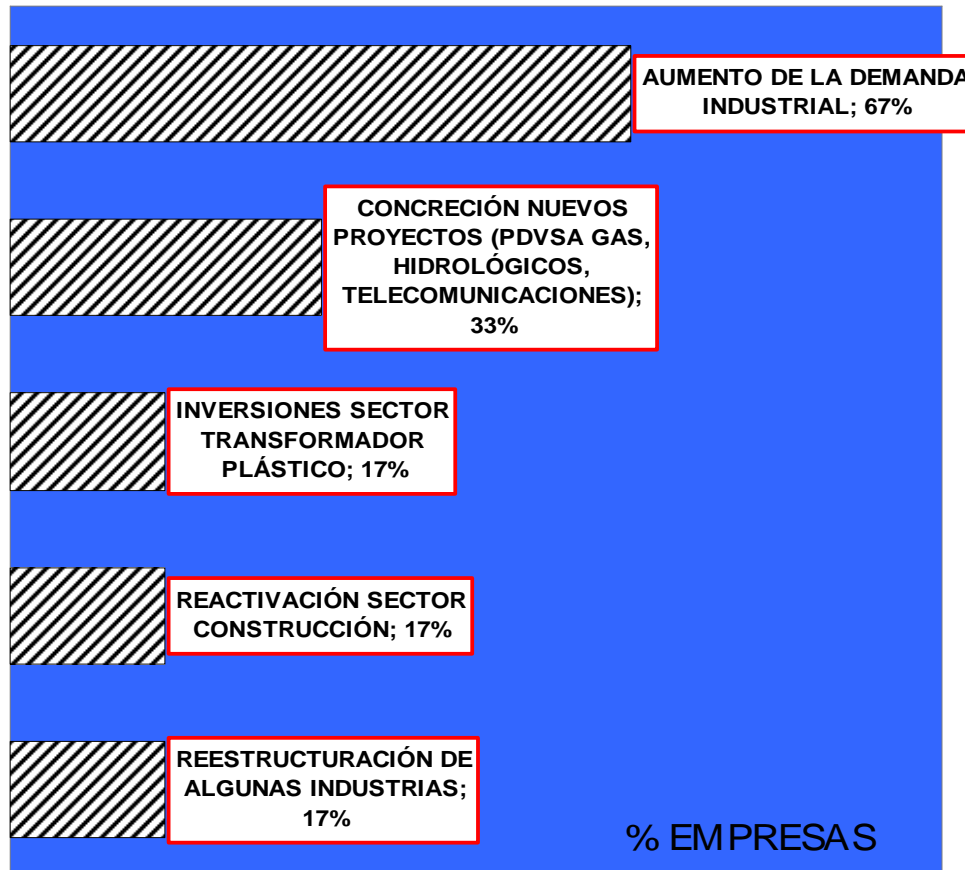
AUMENTO DE LA DEMANDA INDUSTRIAL; 67%

CONCRECIÓN NUEVOS PROYECTOS (PDVSA GAS, HIDROLÓGICOS, TELECOMUNICACIONES); 33%

INVERSIONES SECTOR TRANSFORMADOR PLÁSTICO; 17%

REACTIVACIÓN SECTOR CONSTRUCCIÓN; 17%

REESTRUCTURACIÓN DE ALGUNAS INDUSTRIAS; 17%

% EMPRESAS